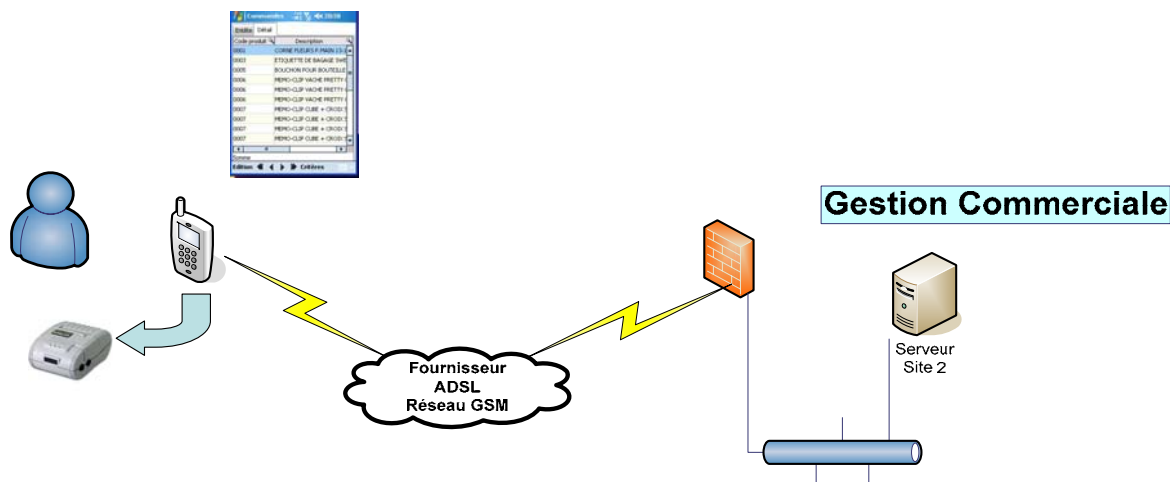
Commandes 20:08
Entête Détail
| Code produit | Description |
|---|---|
| 0001 | CORNE FLEURS P.MAIN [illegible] |
| 0003 | ETIQUETTE DE BAGAGE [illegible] |
| 0005 | BOUCHON POUR BOUTEILLE |
| 0006 | MEMO-CLIP VACHE PRETTY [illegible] |
| 0006 | MEMO-CLIP VACHE PRETTY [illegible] |
| 0006 | MEMO-CLIP VACHE PRETTY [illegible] |
| 0007 | MEMO-CLIP CUBE + CROIX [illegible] |
| 0007 | MEMO-CLIP CUBE + CROIX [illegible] |
| 0007 | MEMO-CLIP CUBE + CROIX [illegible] |
| 0007 | MEMO-CLIP CUBE + CROIX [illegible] |
Edition Critères

Gestion Commerciale

Serveur Site 2

Fournisseur
ADSL
Réseau GSM